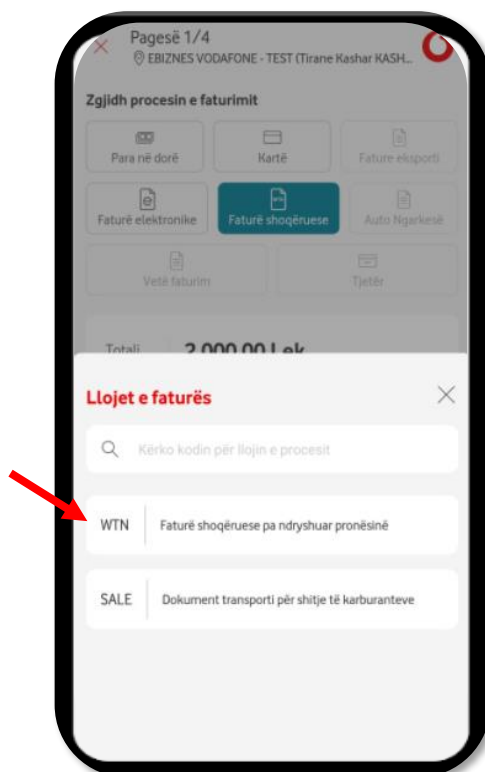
Pagesë 1/4
EBIZNES VODAFONE - TEST (Tirane Kashar KASH...

Zgjidh procesin e faturimit

Para në dorë
Kartë
Fature eksporti
Faturë elektronike
Faturë shoqëruese
Auto Ngarkesë
Vetë faturim
Tjetër

Totali 2,000.00 Lek

Llojet e faturës

Kërko kodin për llojin e procesit

WTN Faturë shoqëruese pa ndryshuar pronësinë

SALE Dokument transporti për shitje të karburanteve